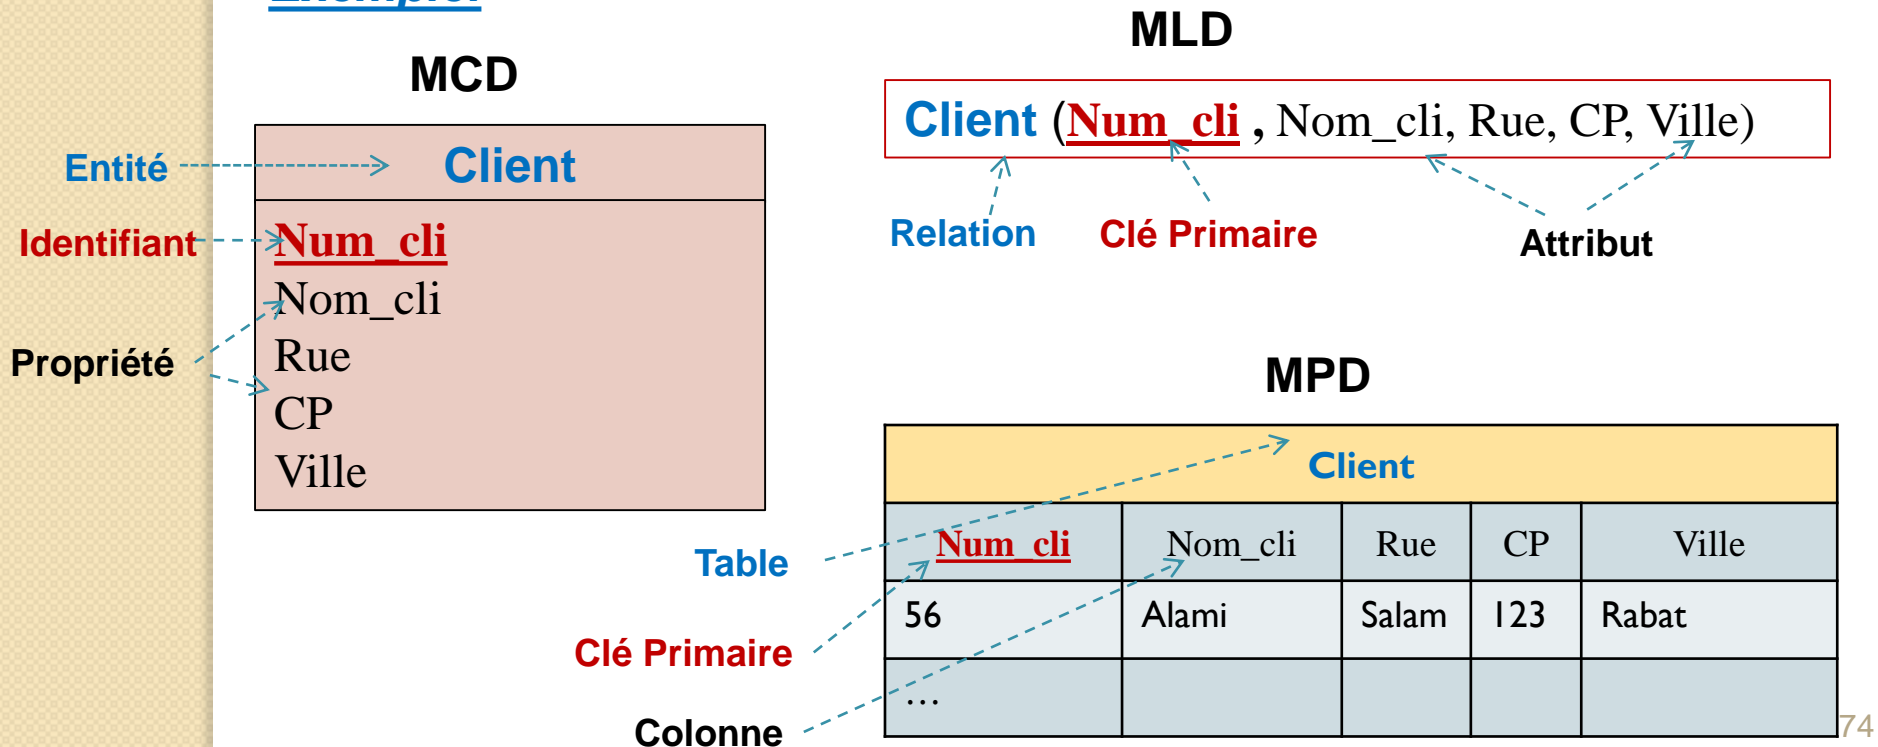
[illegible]

MCD

Entité

Client

Identifiant

Num_cli

Nom_cli

Propriété

Rue

CP

Ville

MLD

Client (Num_cli , Nom_cli, Rue, CP, Ville)

Relation

Clé Primaire

Attribut

MPD

| Client | | | | |
|---|---|---|---|---|
| Num_cli | Nom_cli | Rue | CP | Ville |
| 56 | Alami | Salam | 123 | Rabat |
| … | | | | |

Table

Clé Primaire

Colonne

74